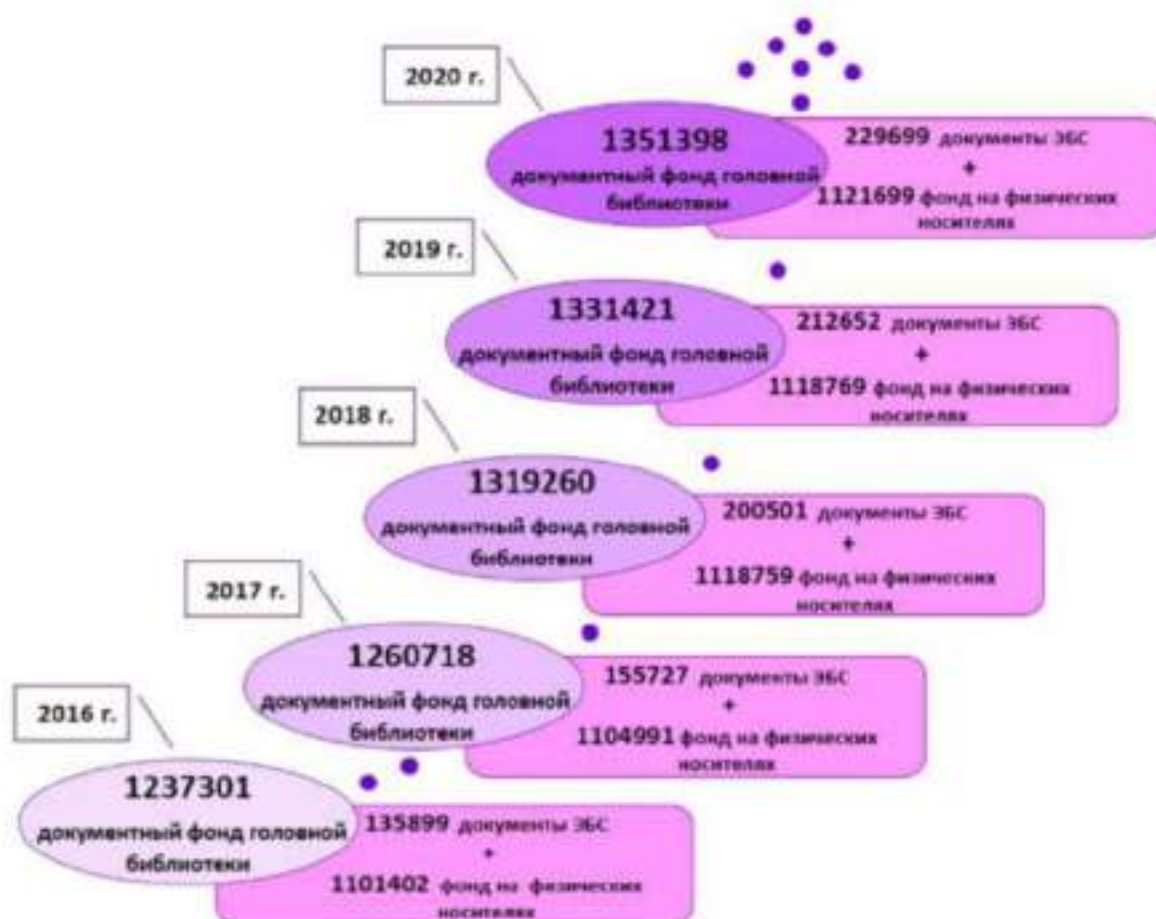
2020 г.

1351398
документный фонд головной библиотеки

229699 документы ЭБС
+
1121699 фонд на физических носителях

2019 г.

1331421
документный фонд головной библиотеки

212652 документы ЭБС
+
1118769 фонд на физических носителях

2018 г.

1319260
документный фонд головной библиотеки

200501 документы ЭБС
+
1118759 фонд на физических носителях

2017 г.

1260718
документный фонд головной библиотеки

155727 документы ЭБС
+
1104991 фонд на физических носителях

2016 г.

1237301
документный фонд головной библиотеки

135899 документы ЭБС
+
1101402 фонд на физических носителях